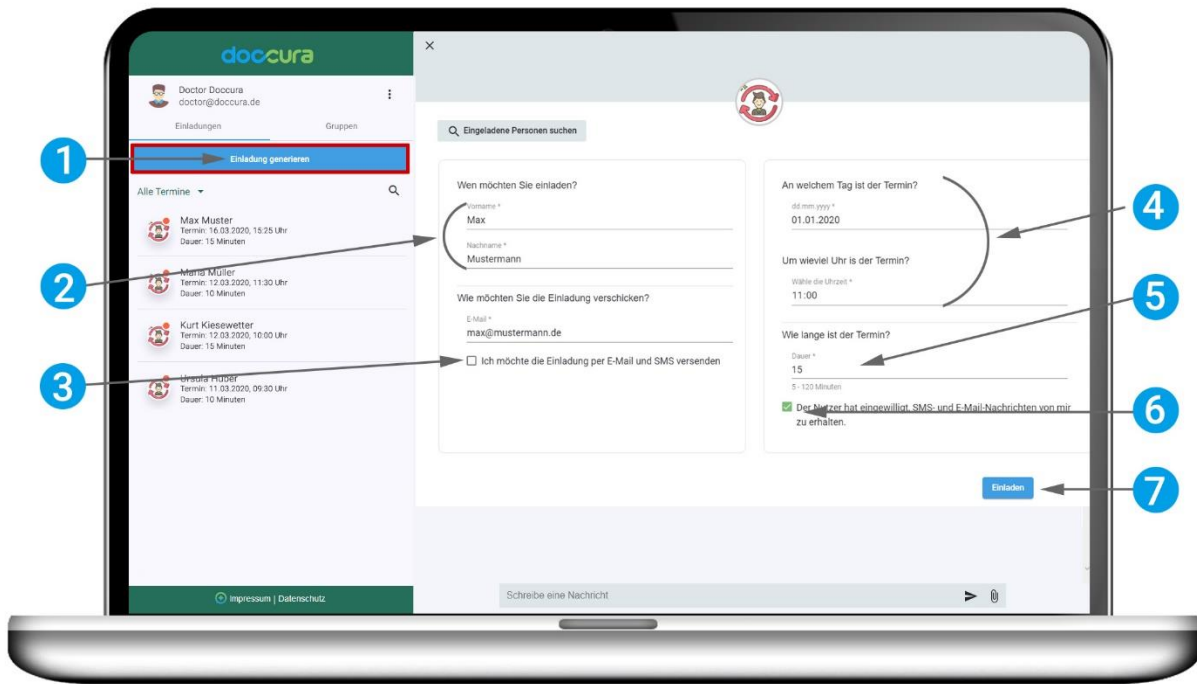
doccura

Doctor Doccura
doctor@doccura.de

Einladungen Gruppen

Einladung generieren

Alle Termine

Max Muster
Termin: 16.03.2020, 15:25 Uhr
Dauer: 15 Minuten

Maria Müller
Termin: 12.03.2020, 11:30 Uhr
Dauer: 10 Minuten

Kurt Kiesewetter
Termin: 12.03.2020, 10:00 Uhr
Dauer: 15 Minuten

Ursula Huber
Termin: 11.03.2020, 09:30 Uhr
Dauer: 10 Minuten

Impressum | Datenschutz

×

Eingeladene Personen suchen

Wen möchten Sie einladen?
Vorname *
Max
Nachname *
Mustermann

Wie möchten Sie die Einladung verschicken?
E-Mail *
max@mustermann.de
Ich möchte die Einladung per E-Mail und SMS versenden

An welchem Tag ist der Termin?
dd.mm.yyyy *
01.01.2020

Um wieviel Uhr is der Termin?
Wähle die Uhrzeit *
11:00

Wie lange ist der Termin?
Dauer *
15
5 - 120 Minuten

Der Nutzer hat eingewilligt, SMS- und E-Mail-Nachrichten von mir zu erhalten.

Einladen

Schreibe eine Nachricht

1
2
3
4
5
6
7